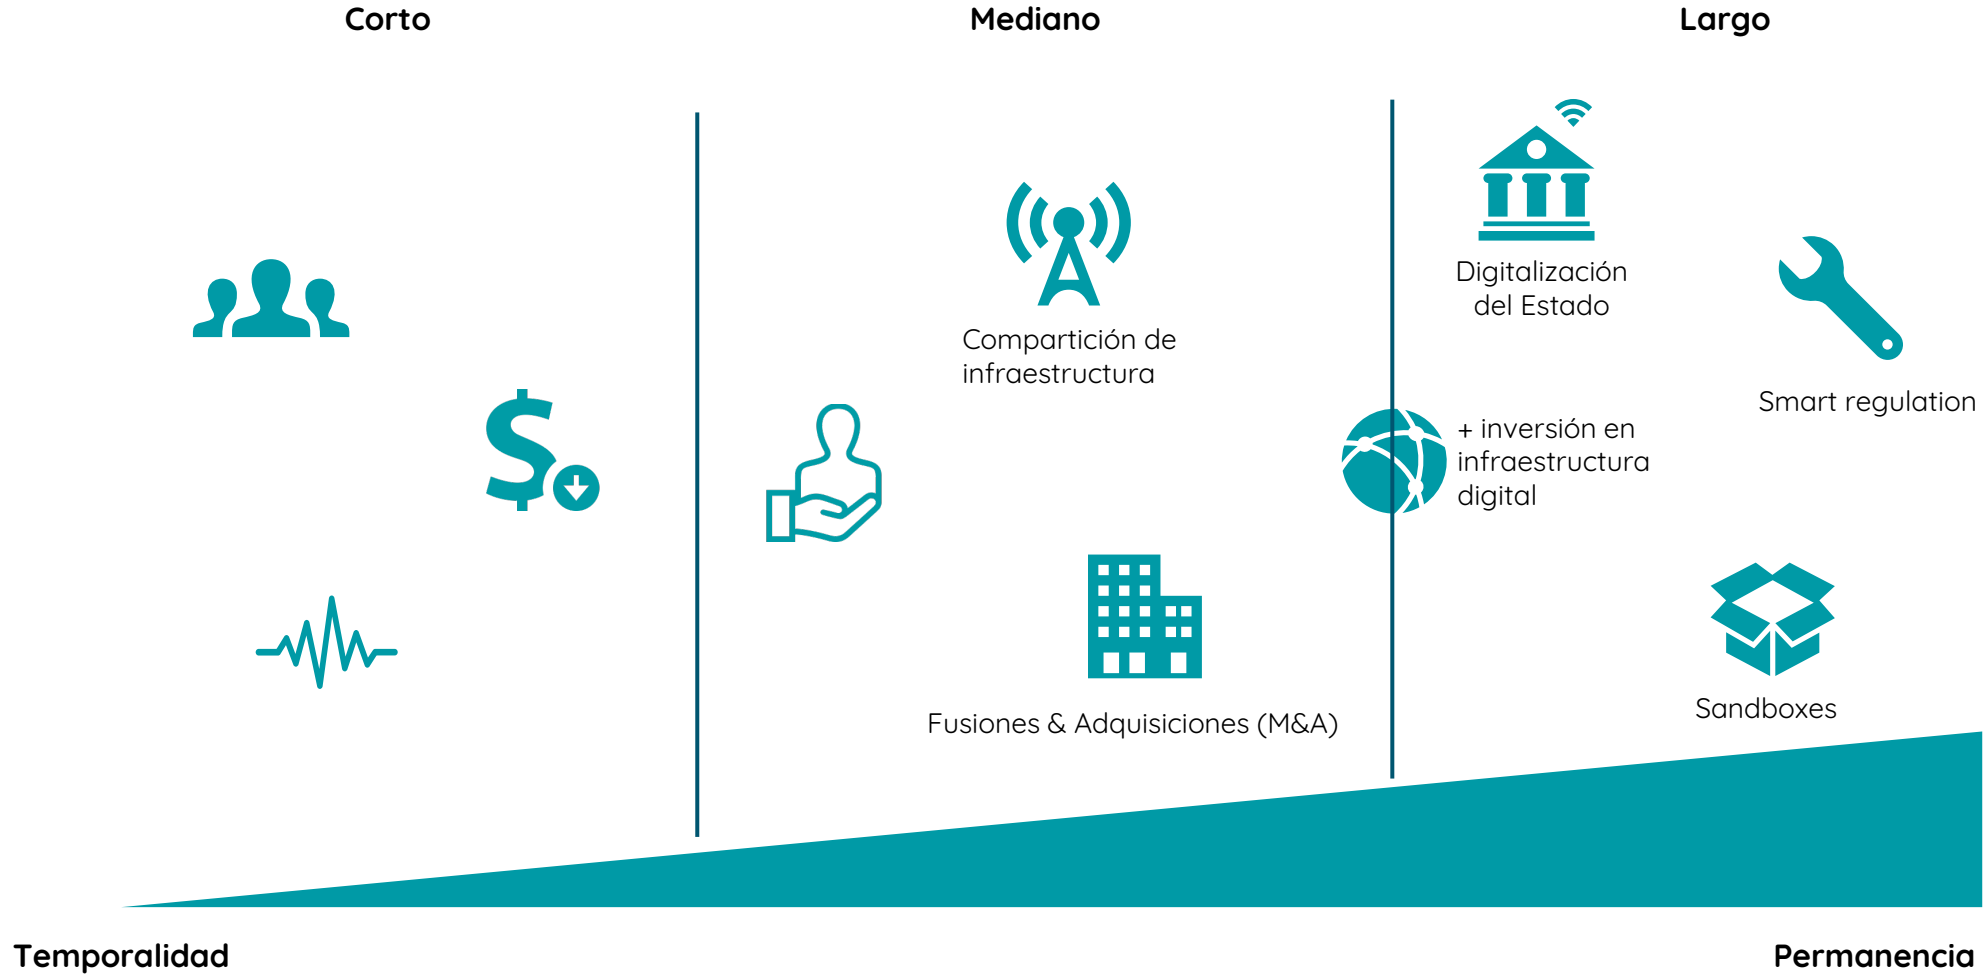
Corto

Mediano

Largo

Compartición de infraestructura

Fusiones & Adquisiciones (M&A)

Digitalización del Estado

+ inversión en infraestructura digital

Smart regulation

Sandboxes

Temporalidad

Permanencia